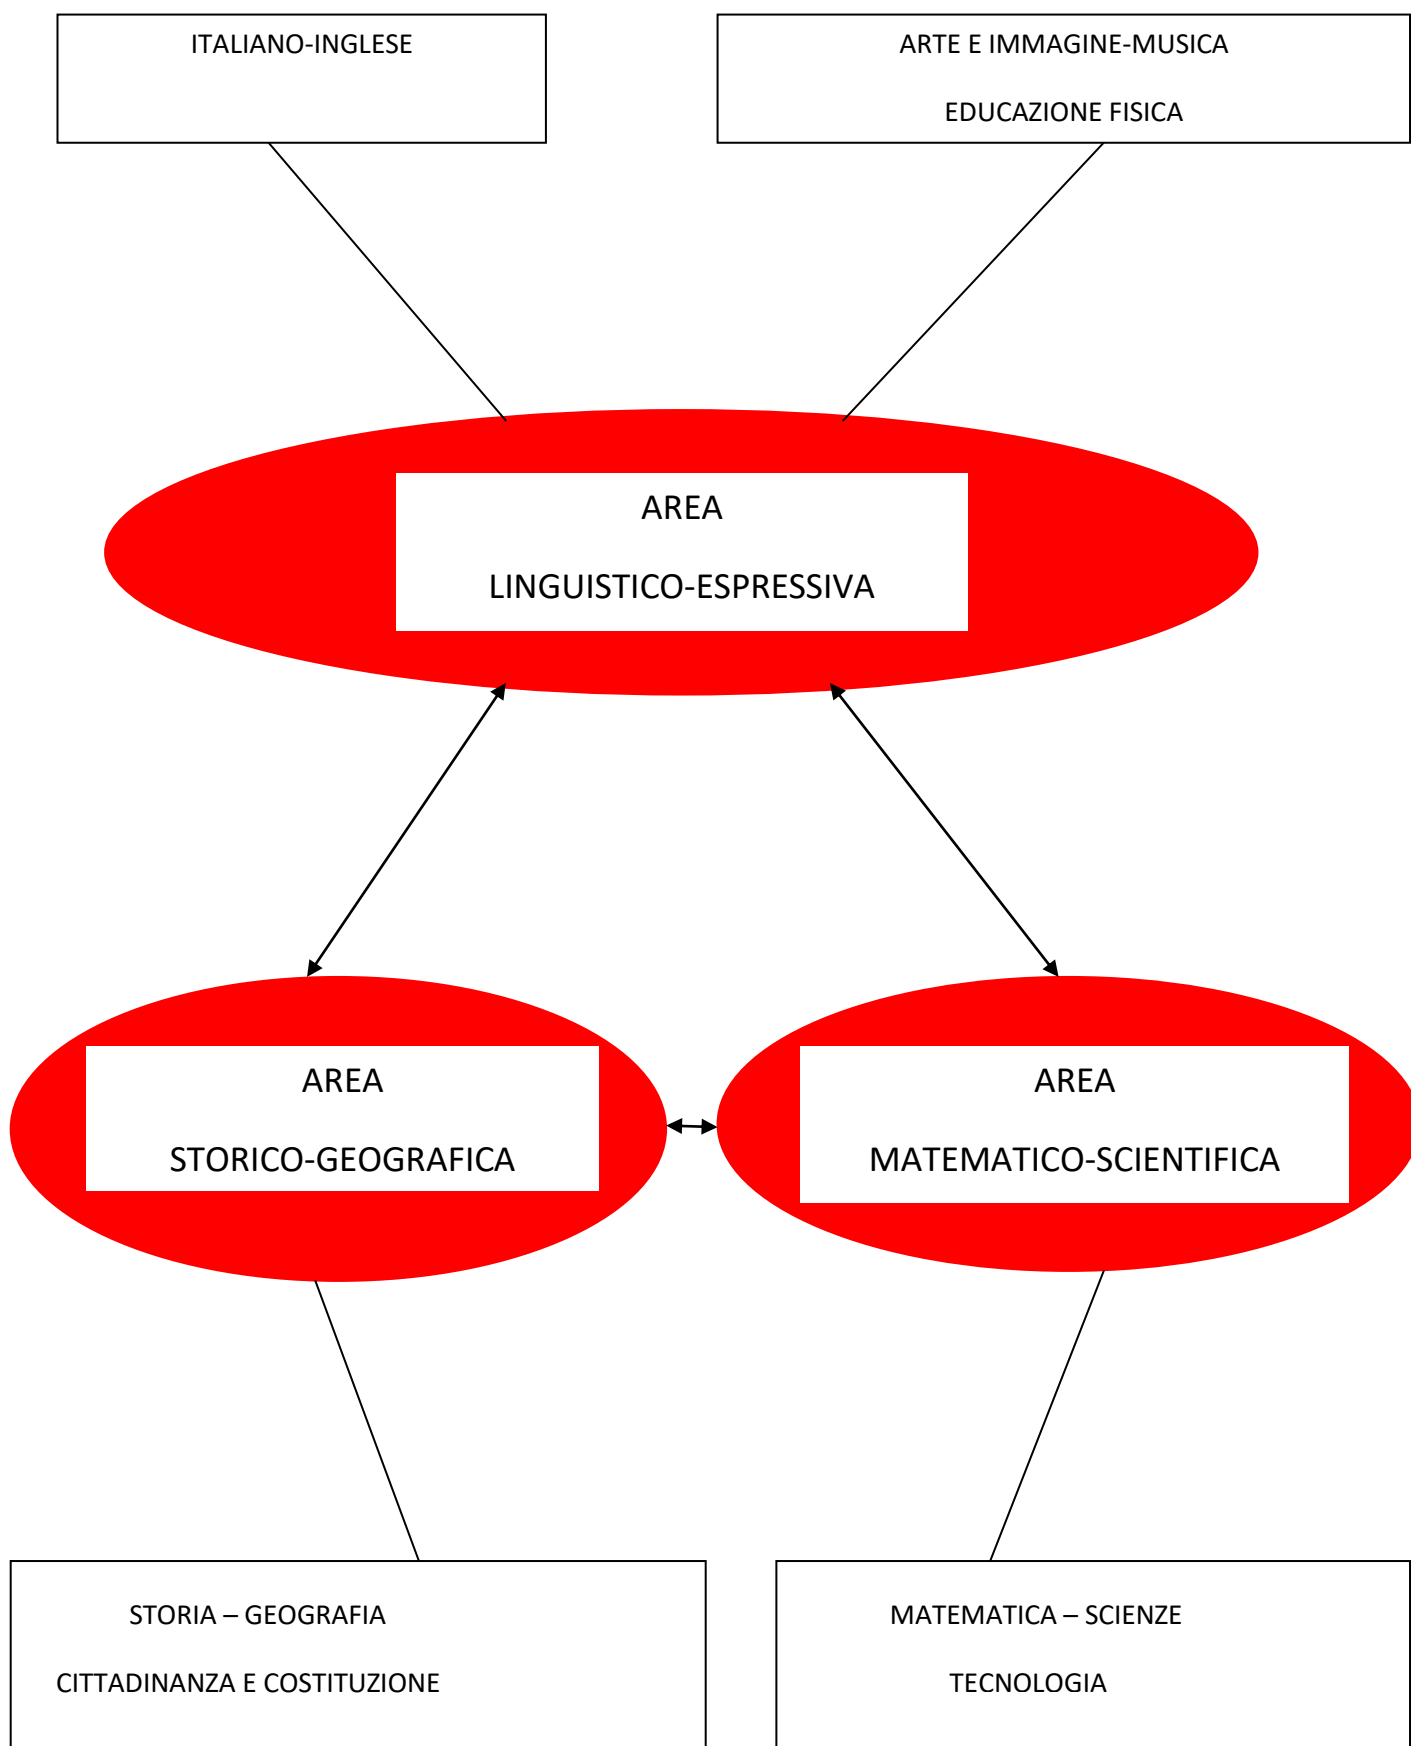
ITALIANO-INGLESE

ARTE E IMMAGINE-MUSICA

EDUCAZIONE FISICA

AREA

LINGUISTICO-ESPRESSIVA

AREA

STORICO-GEOGRAFICA

AREA

MATEMATICO-SCIENTIFICA

STORIA – GEOGRAFIA

CITTADINANZA E COSTITUZIONE

MATEMATICA – SCIENZE

TECNOLOGIA